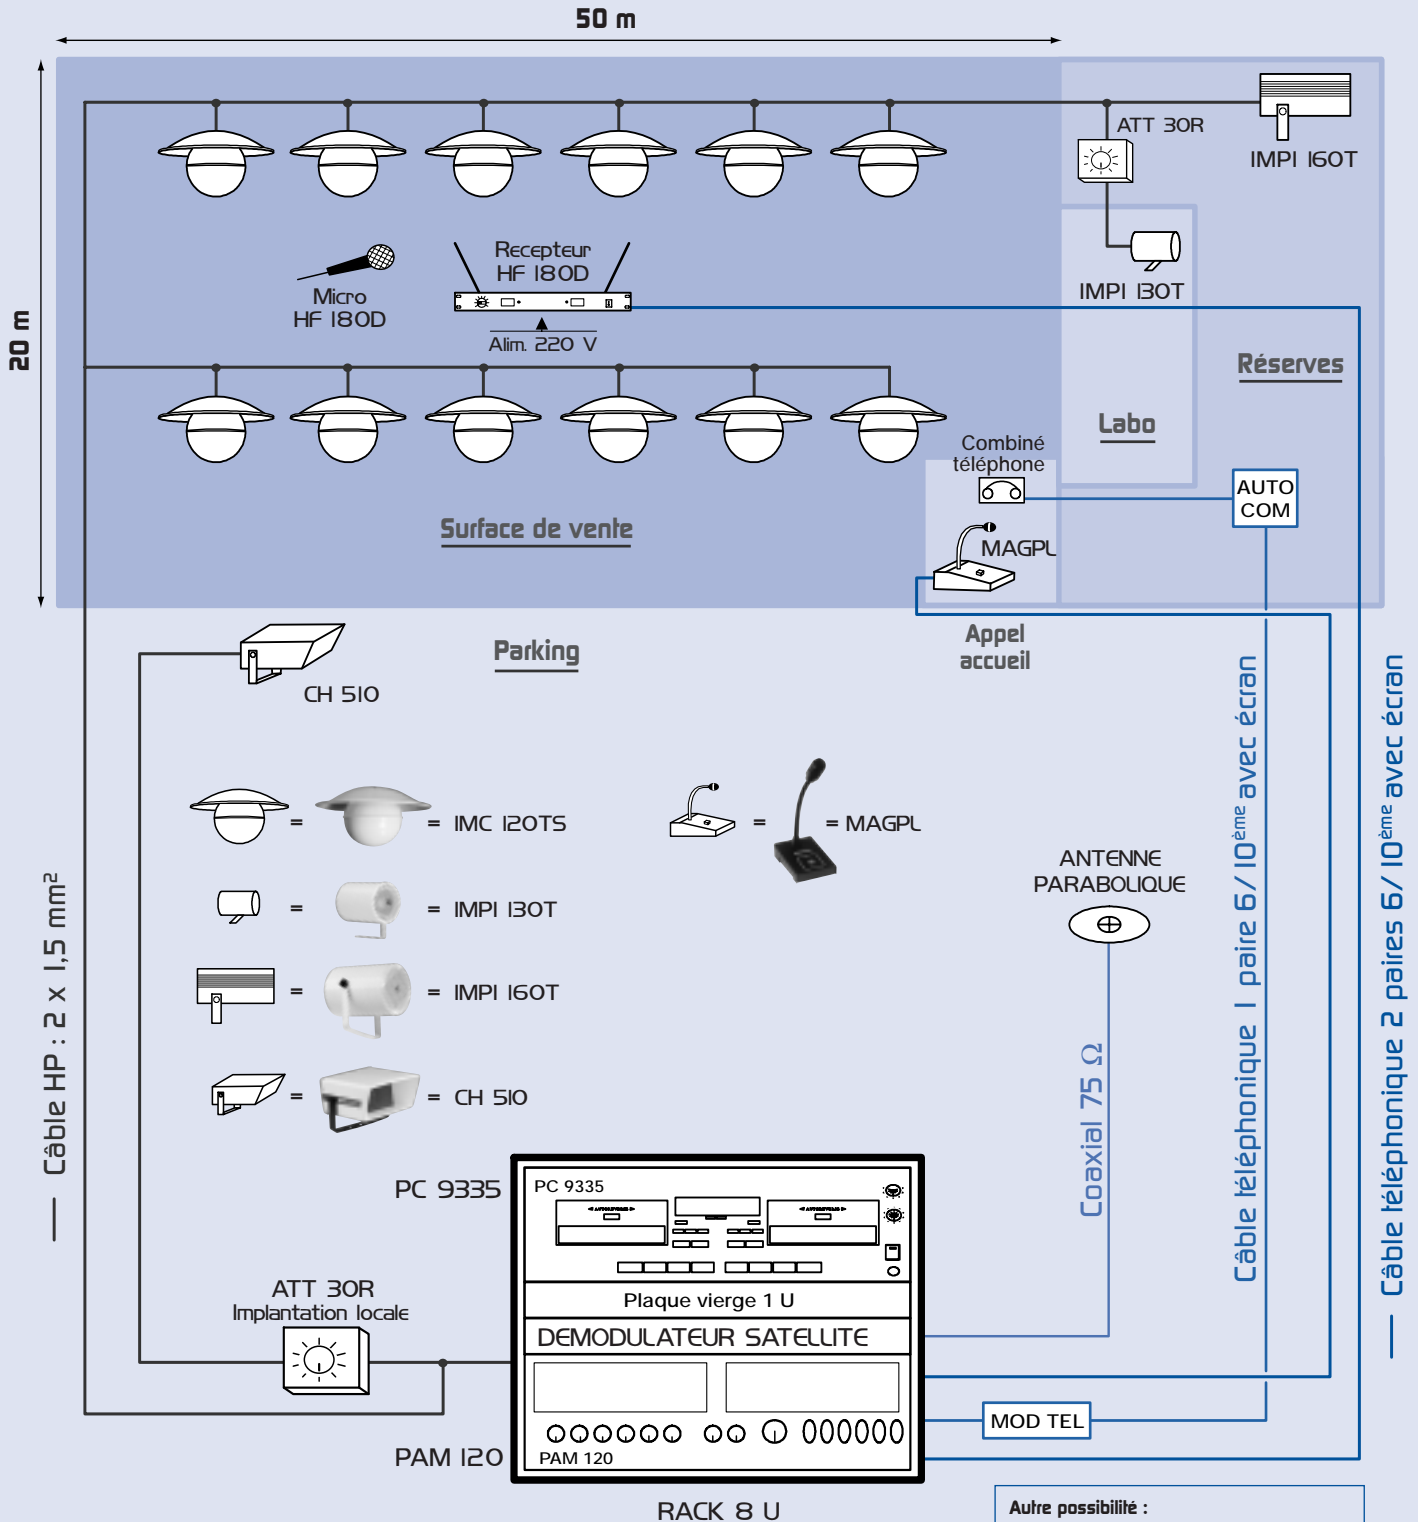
50 m

20 m

ATT 30R

IMPI 160T

IMPI 130T

Recepteur HF 180D

Micro HF 180D

Alim. 220 V

Réserves

Labo

Combiné téléphone

AUTO COM

MAGPL

Surface de vente

Appel accueil

Parking

CH 510

= IMC 120TS

= MAGPL

= IMPI 130T

= IMPI 160T

= CH 510

ANTENNE PARABOLIQUE

Coaxial 75 Ω

Câble téléphonique 1 paire 6/10$^{ème}$ avec écran

Câble téléphonique 2 paires 6/10$^{ème}$ avec écran

Câble HP : 2 x 1,5 mm$^2$

PC 9335

PC 9335

Plaque vierge 1 U

DEMODULATEUR SATELLITE

ATT 30R
Implantation locale

MOD TEL

PAM 120

PAM 120

RACK 8 U

Autre possibilité :